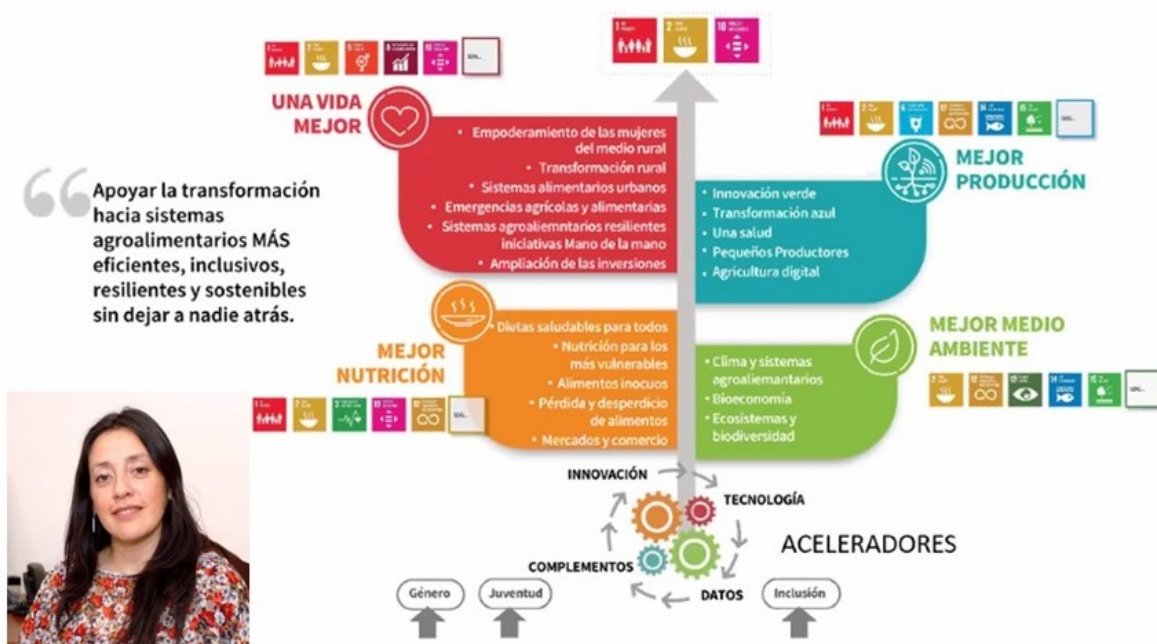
Apoyar la transformación hacia sistemas agroalimentarios MÁS eficientes, inclusivos, resilientes y sostenibles sin dejar a nadie atrás.

UNA VIDA MEJOR

• Empoderamiento de las mujeres del medio rural
• Transformación rural
• Sistemas alimentarios urbanos
• Emergencias agrícolas y alimentarias
• Sistemas agroalimentarios resilientes iniciativas Mano de la mano
• Ampliación de las inversiones

MEJOR PRODUCCIÓN

• Innovación verde
• Transformación azul
• Una salud
• Pequeños Productores
• Agricultura digital

MEJOR NUTRICIÓN

• Dietas saludables para todos
• Nutrición para los más vulnerables
• Alimentos inocuos
• Pérdida y desperdicio de alimentos
• Mercados y comercio

MEJOR MEDIO AMBIENTE

• Clima y sistemas agroalimentarios
• Bioeconomía
• Ecosistemas y biodiversidad

INNOVACIÓN
TECNOLOGÍA
COMPLEMENTOS
DATOS
ACELERADORES

Género
Juventud
Inclusión